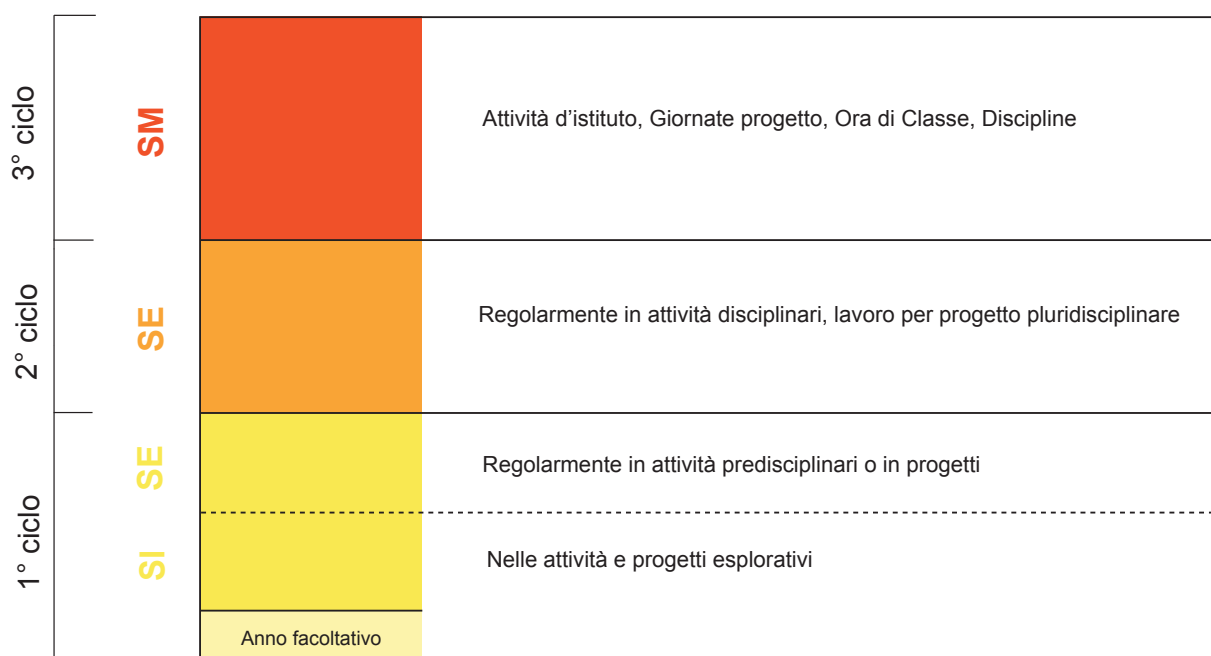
3° ciclo

SM

Attività d'istituto, Giornate progetto, Ora di Classe, Discipline

2° ciclo

SE

Regolarmente in attività disciplinari, lavoro per progetto pluridisciplinare

1° ciclo

SE

Regolarmente in attività predisciplinari o in progetti

SI

Nelle attività e progetti esplorativi

Anno facoltativo